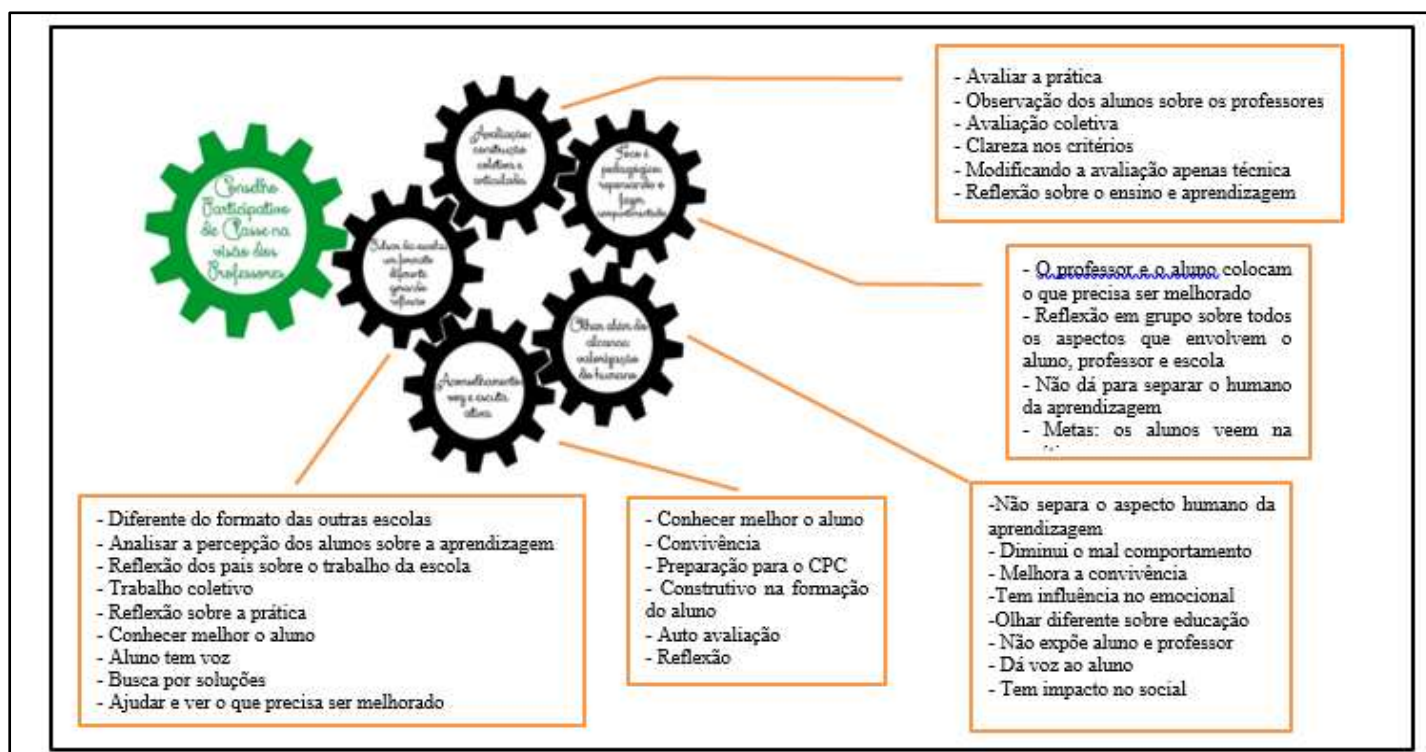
Conselho Participativo de Classe na visão dos Professores

Avaliação: construção coletiva e articulada

Foco é pedagógico: separando o fazer comportamental

Cultura da escola: um formato diferente gerando reflexão

Olhar além do alcance: valorização do humano

Aconselhamento: voz e escuta ativa

- Avaliar a prática
- Observação dos alunos sobre os professores
- Avaliação coletiva
- Clareza nos critérios
- Modificando a avaliação apenas técnica
- Reflexão sobre o ensino e aprendizagem

- O professor e o aluno colocam o que precisa ser melhorado
- Reflexão em grupo sobre todos os aspectos que envolvem o aluno, professor e escola
- Não dá para separar o humano da aprendizagem
- Metas: os alunos veem na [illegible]

- Diferente do formato das outras escolas
- Analisar a percepção dos alunos sobre a aprendizagem
- Reflexão dos pais sobre o trabalho da escola
- Trabalho coletivo
- Reflexão sobre a prática
- Conhecer melhor o aluno
- Aluno tem voz
- Busca por soluções
- Ajudar e ver o que precisa ser melhorado

- Conhecer melhor o aluno
- Convivência
- Preparação para o CPC
- Construtivo na formação do aluno
- Auto avaliação
- Reflexão

-Não separa o aspecto humano da aprendizagem
- Diminui o mal comportamento
- Melhora a convivência
-Tem influência no emocional
-Olhar diferente sobre educação
- Não expõe aluno e professor
- Dá voz ao aluno
- Tem impacto no social